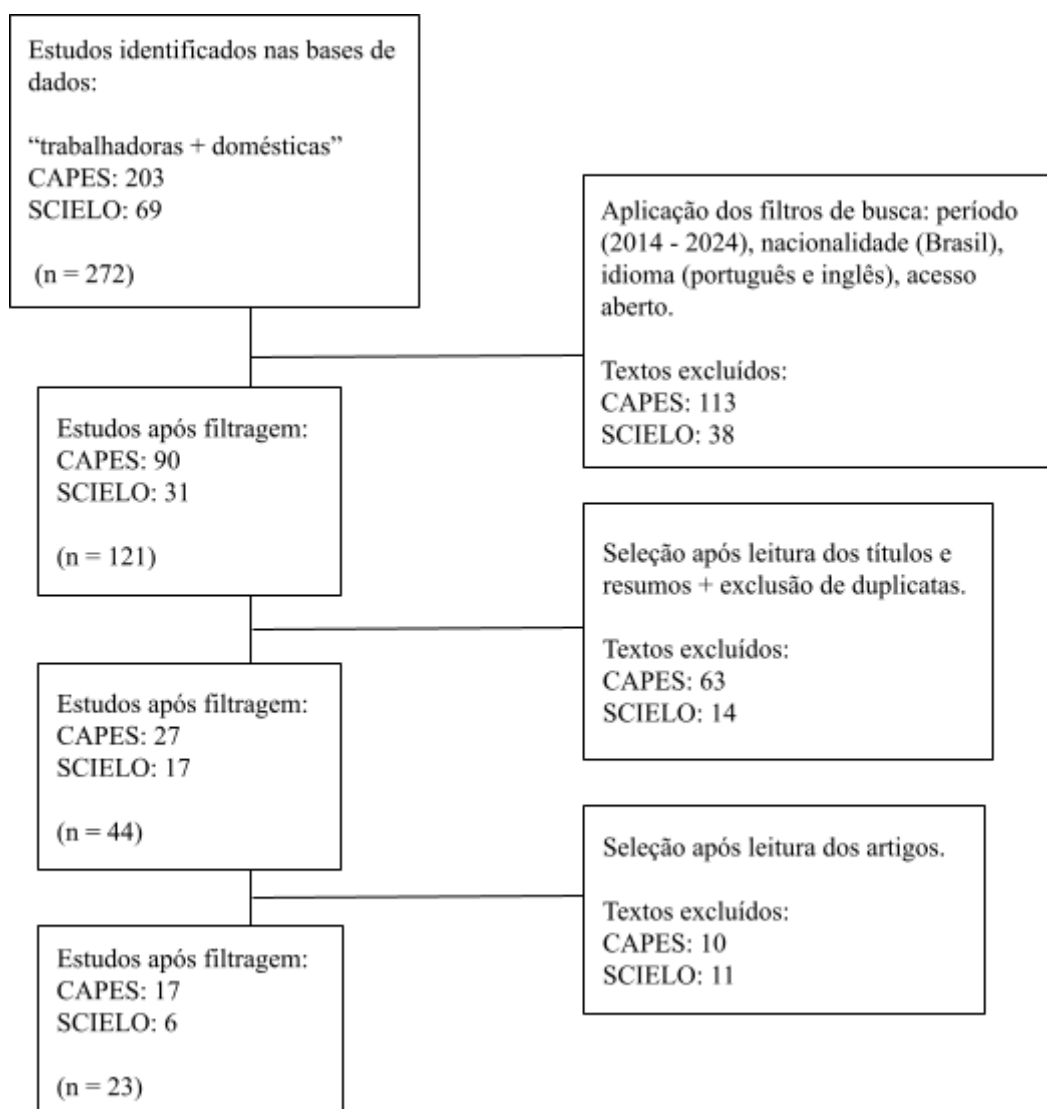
Estudos identificados nas bases de dados:

"trabalhadoras + domésticas"
CAPES: 203
SCIELO: 69

(n = 272)

Aplicação dos filtros de busca: período (2014 - 2024), nacionalidade (Brasil), idioma (português e inglês), acesso aberto.

Textos excluídos:
CAPES: 113
SCIELO: 38

Estudos após filtragem:
CAPES: 90
SCIELO: 31

(n = 121)

Seleção após leitura dos títulos e resumos + exclusão de duplicatas.

Textos excluídos:
CAPES: 63
SCIELO: 14

Estudos após filtragem:
CAPES: 27
SCIELO: 17

(n = 44)

Seleção após leitura dos artigos.

Textos excluídos:
CAPES: 10
SCIELO: 11

Estudos após filtragem:
CAPES: 17
SCIELO: 6

(n = 23)